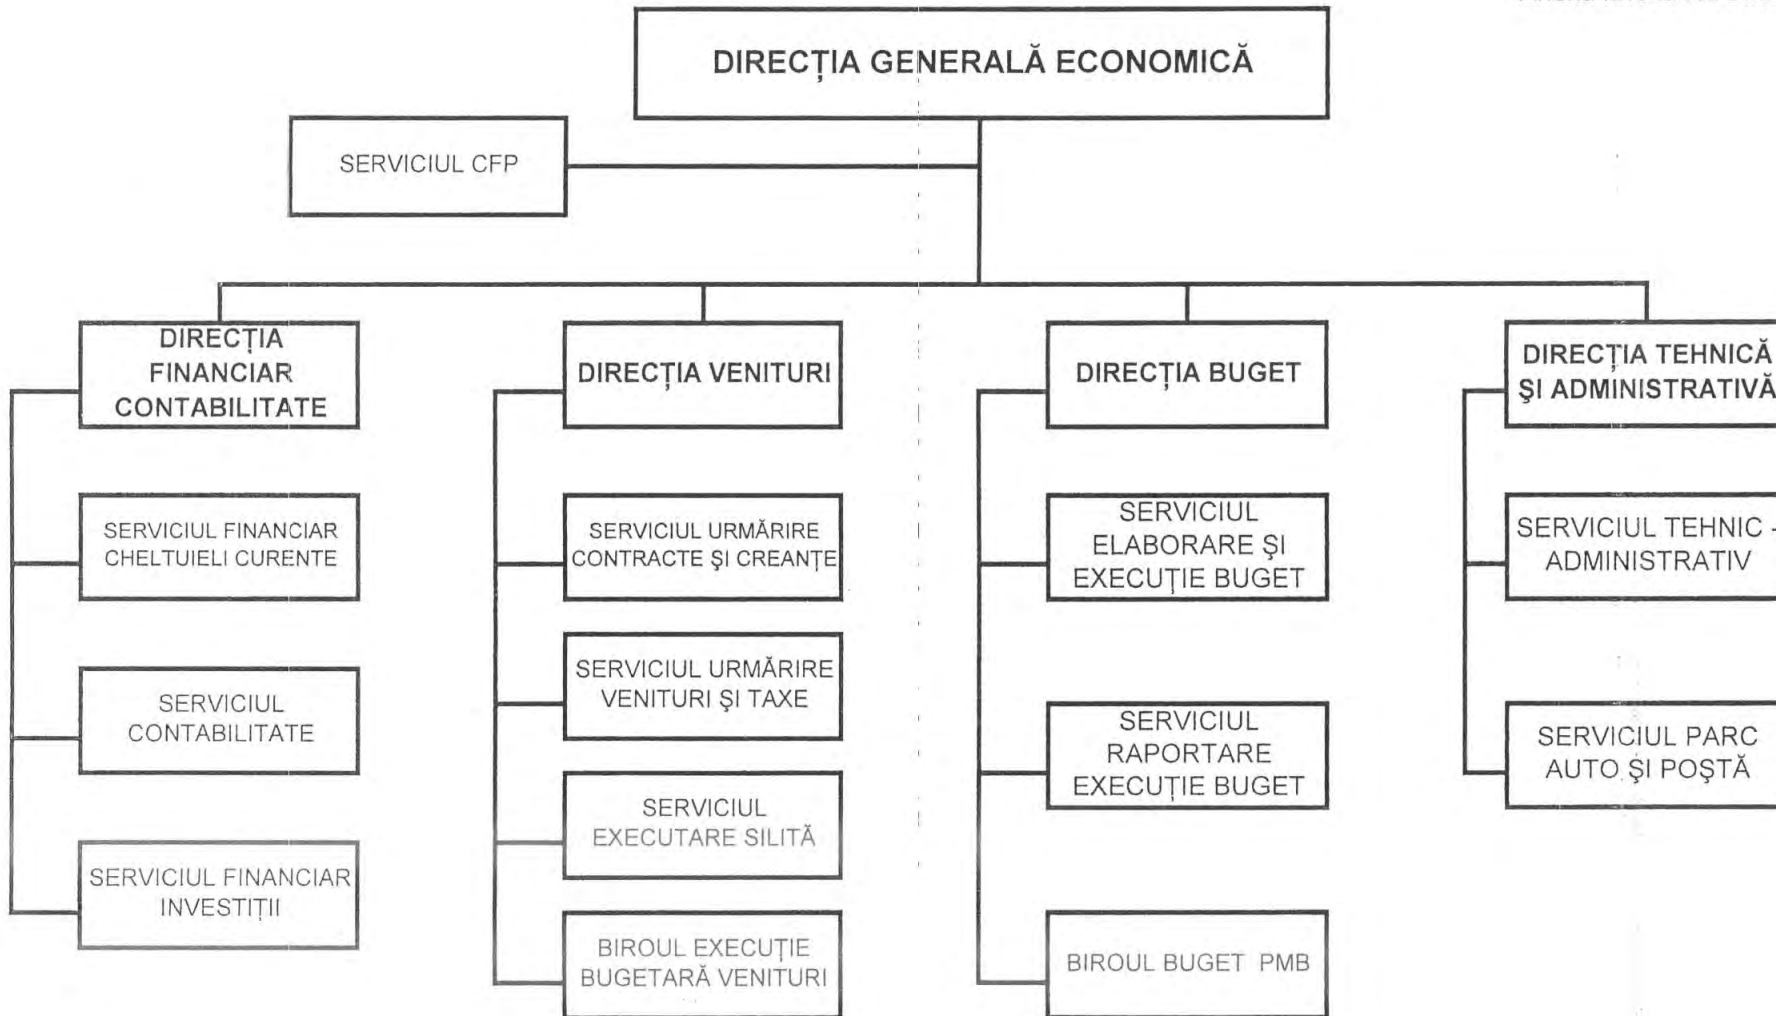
DIRECȚIA GENERALĂ ECONOMICĂ

SERVICIUL CFP

DIRECȚIA FINANCIAR CONTABILITATE

SERVICIUL FINANCIAR CHELTUIELI CURENTE

SERVICIUL CONTABILITATE

SERVICIUL FINANCIAR INVESTIȚII

DIRECȚIA VENITURI

SERVICIUL URMĂRIRE CONTRACTE ȘI CREANȚE

SERVICIUL URMĂRIRE VENITURI ȘI TAXE

SERVICIUL EXECUTARE SILITĂ

BIROUL EXECUȚIE BUGETARĂ VENITURI

DIRECȚIA BUGET

SERVICIUL ELABORARE ȘI EXECUȚIE BUGET

SERVICIUL RAPORTARE EXECUȚIE BUGET

BIROUL BUGET PMB

DIRECȚIA TEHNICĂ ȘI ADMINISTRATIVĂ

SERVICIUL TEHNIC - ADMINISTRATIV

SERVICIUL PARC AUTO ȘI POȘTĂ